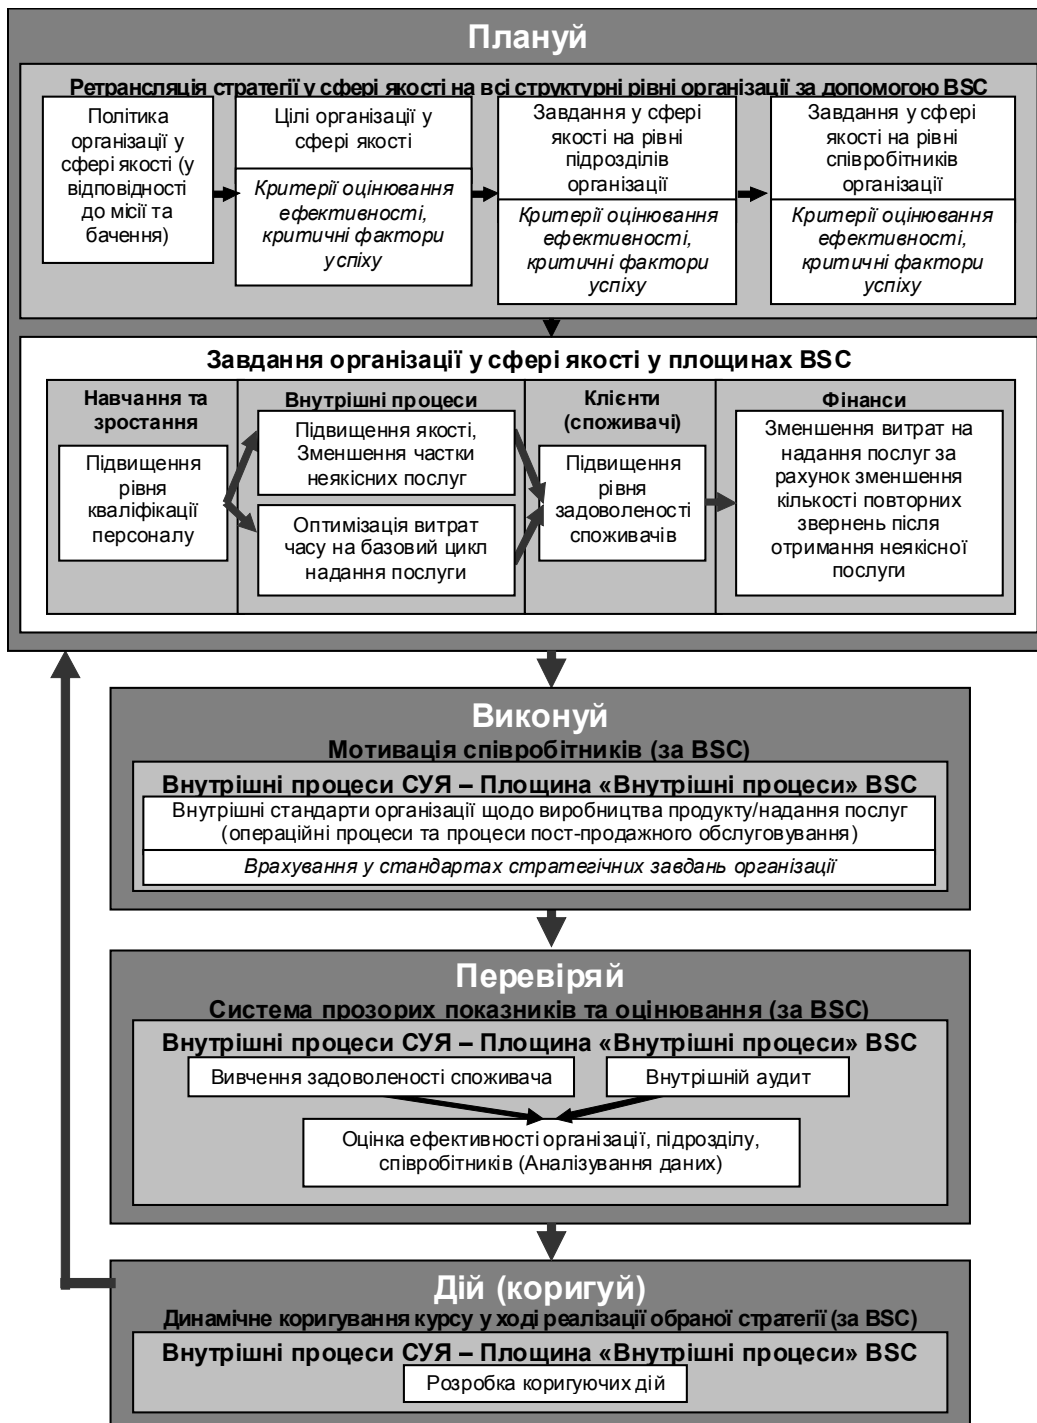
Плануй

Ретрансляція стратегії у сфері якості на всі структурні рівні організації за допомогою BSC

Політика організації у сфері якості (у відповідності до місії та бачення)

Цілі організації у сфері якості

Критерії оцінювання ефективності, критичні фактори успіху

Завдання у сфері якості на рівні підрозділів організації

Критерії оцінювання ефективності, критичні фактори успіху

Завдання у сфері якості на рівні співробітників організації

Критерії оцінювання ефективності, критичні фактори успіху

Завдання організації у сфері якості у площинах BSC

Навчання та зростання

Підвищення рівня кваліфікації персоналу

Внутрішні процеси

Підвищення якості, Зменшення частки неякісних послуг

Оптимізація витрат часу на базовий цикл надання послуги

Клієнти (споживачі)

Підвищення рівня задоволеності споживачів

Фінанси

Зменшення витрат на надання послуг за рахунок зменшення кількості повторних звернень після отримання неякісної послуги

Виконуй

Мотивація співробітників (за BSC)

Внутрішні процеси СУЯ – Площина «Внутрішні процеси» BSC

Внутрішні стандарти організації щодо виробництва продукту/надання послуг (операційні процеси та процеси пост-продажного обслуговування)

Врахування у стандартах стратегічних завдань організації

Перевіряй

Система прозорих показників та оцінювання (за BSC)

Внутрішні процеси СУЯ – Площина «Внутрішні процеси» BSC

Вивчення задоволеності споживача

Внутрішній аудит

Оцінка ефективності організації, підрозділу, співробітників (Аналізування даних)

Дій (коригуй)

Динамічне коригування курсу у ході реалізації обраної стратегії (за BSC)

Внутрішні процеси СУЯ – Площина «Внутрішні процеси» BSC

Розробка коригуючих дій